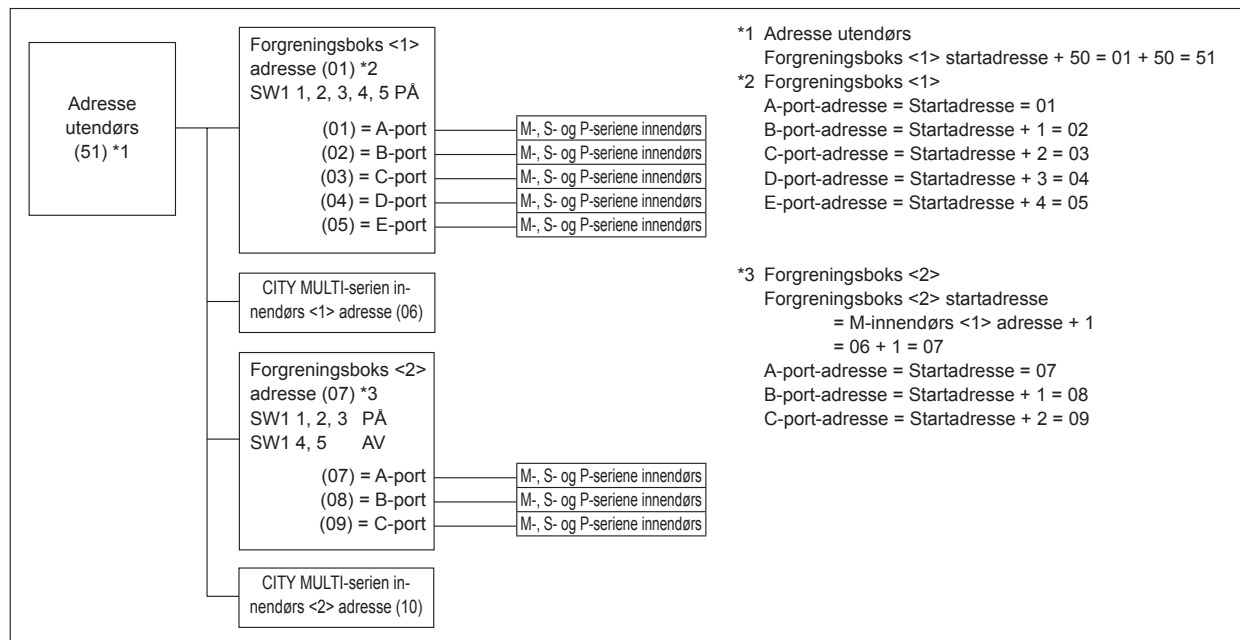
Adresse utendørs (51) *1

Forgreningsboks <1>
adresse (01) *2
SW1 1, 2, 3, 4, 5 PÅ

(01) = A-port
(02) = B-port
(03) = C-port
(04) = D-port
(05) = E-port

M-, S- og P-seriene innendørs
M-, S- og P-seriene innendørs
M-, S- og P-seriene innendørs
M-, S- og P-seriene innendørs
M-, S- og P-seriene innendørs

CITY MULTI-serien innendørs <1> adresse (06)

Forgreningsboks <2>
adresse (07) *3
SW1 1, 2, 3 PÅ
SW1 4, 5 AV

(07) = A-port
(08) = B-port
(09) = C-port

M-, S- og P-seriene innendørs
M-, S- og P-seriene innendørs
M-, S- og P-seriene innendørs

CITY MULTI-serien innendørs <2> adresse (10)

*1 Adresse utendørs
Forgreningsboks <1> startadresse + 50 = 01 + 50 = 51
*2 Forgreningsboks <1>
A-port-adresse = Startadresse = 01
B-port-adresse = Startadresse + 1 = 02
C-port-adresse = Startadresse + 2 = 03
D-port-adresse = Startadresse + 3 = 04
E-port-adresse = Startadresse + 4 = 05

*3 Forgreningsboks <2>
Forgreningsboks <2> startadresse
= M-innendørs <1> adresse + 1
= 06 + 1 = 07
A-port-adresse = Startadresse = 07
B-port-adresse = Startadresse + 1 = 08
C-port-adresse = Startadresse + 2 = 09